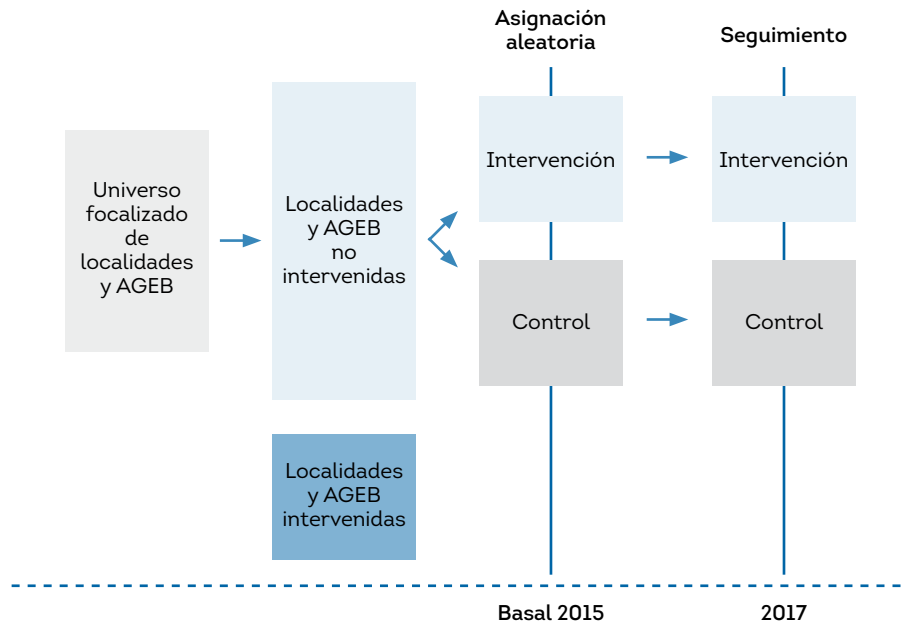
Asignación aleatoria

Seguimiento

Universo focalizado de localidades y AGEB

Localidades y AGEB no intervenidas

Intervención

Intervención

Control

Control

Localidades y AGEB intervenidas

Basal 2015

2017